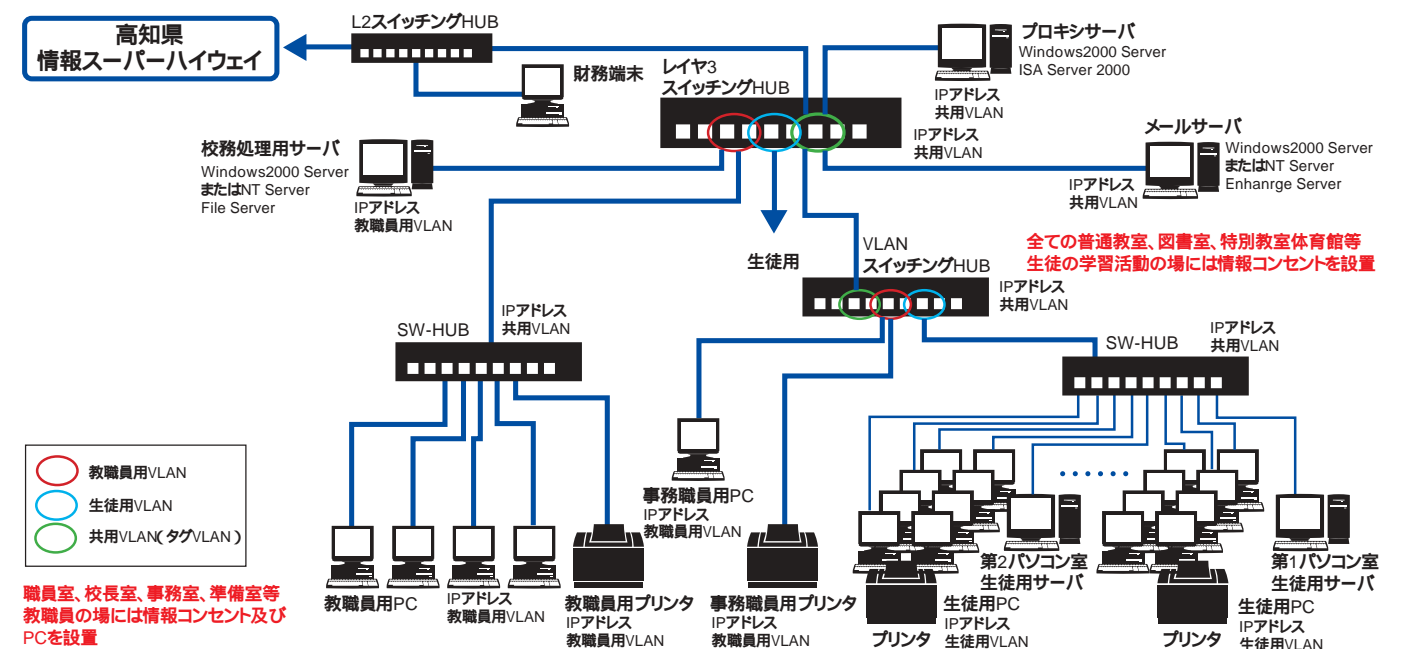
高知県
情報スーパーハイウェイ

L2スイッチングHUB

財務端末

レイヤ3
スイッチングHUB

プロキシサーバ
Windows2000 Server
ISA Server 2000

IPアドレス
共用VLAN

IPアドレス
共用VLAN

メールサーバ
Windows2000 Server
またはNT Server
Enhanrge Server

IPアドレス
共用VLAN

校務処理用サーバ
Windows2000 Server
またはNT Server
File Server

IPアドレス
教職員用VLAN

生徒用

VLAN
スイッチングHUB

IPアドレス
共用VLAN

全ての普通教室、図書室、特別教室体育館等
生徒の学習活動の場には情報コンセントを設置

SW-HUB

IPアドレス
共用VLAN

SW-HUB

IPアドレス
共用VLAN

教職員用VLAN
生徒用VLAN
共用VLAN(タグVLAN)

事務職員用PC
IPアドレス
教職員用VLAN

第2パソコン室
生徒用サーバ

第1パソコン室
生徒用サーバ

職員室、校長室、事務室、準備室等
教職員の場には情報コンセント及び
PCを設置

教職員用PC

IPアドレス
教職員用VLAN

教職員用プリンタ
IPアドレス
教職員用VLAN

事務職員用プリンタ
IPアドレス
教職員用VLAN

プリンタ

生徒用PC
IPアドレス
生徒用VLAN

プリンタ

生徒用PC
IPアドレス
生徒用VLAN